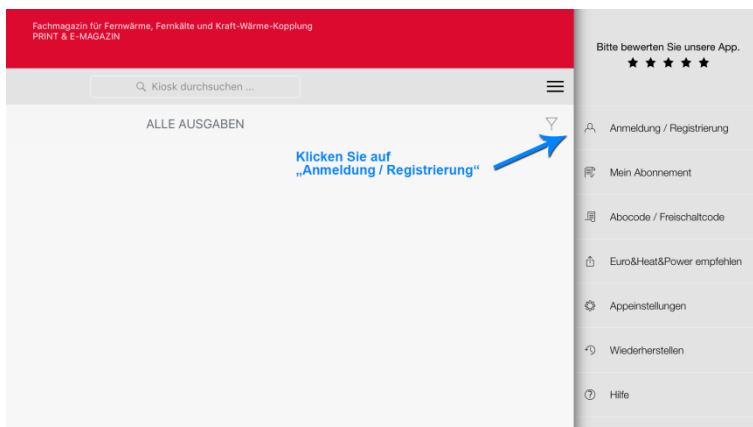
Fachmagazin für Fernwärme, Fernkälte und Kraft-Wärme-Kopplung
PRINT & E-MAGAZIN

Kiosk durchsuchen ...

ALLE AUSGABEN

Klicken Sie auf „Anmeldung / Registrierung“

Bitte bewerten Sie unsere App.
★ ★ ★ ★ ★

Anmeldung / Registrierung

Mein Abonnement

Abocode / Freischaltcode

Euro&Heat&Power empfehlen

Appeinstellungen

Wiederherstellen

Hilfe